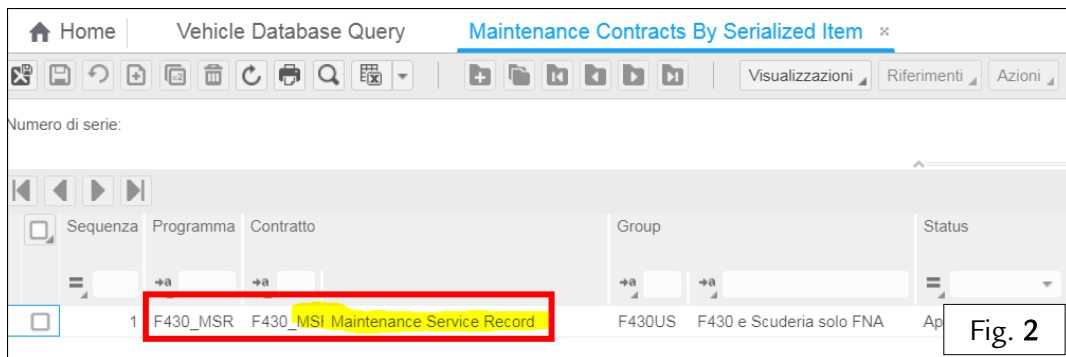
Home | Vehicle Database Query | Maintenance Contracts By Serialized Item ×

Visualizzazioni | Riferimenti | Azioni

Numero di serie:

| | Sequenza | Programma | Contratto | Group | | Status |
|---|---|---|---|---|---|---|
| | = | →a | →a | →a | →a | = |
| ☐ | 1 | F430_MSR | F430_MSI Maintenance Service Record | F430US | F430 e Scuderia solo FNA | Ap |

Fig. 2